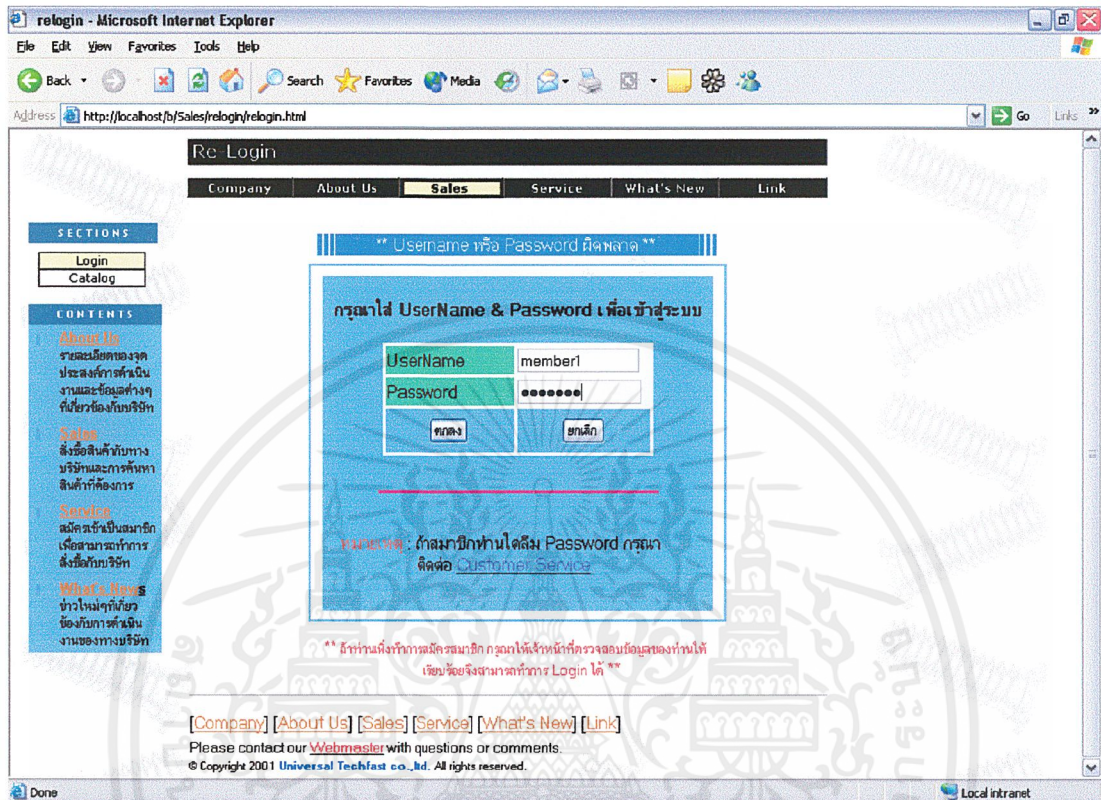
relogin - Microsoft Internet Explorer

File Edit View Favorites Tools Help

Back Search Favorites Media

Address http://localhost/b/Sales/relogin/relogin.html

Go Links

Re-Login

Company About Us Sales Service What's New Link

SECTIONS
Login
Catalog

CONTENTS
About Us
รายละเอียดของจุดประสงค์การดำเนินงานและข้อมูลต่างๆที่เกี่ยวข้องกับบริษัท
Sales
สั่งซื้อสินค้ากับทางบริษัทและการค้นหาสินค้าที่ต้องการ
Service
สมัครเข้าเป็นสมาชิกเพื่อสามารถทำการสั่งซื้อกับบริษัท
What's News
ข่าวใหม่ๆที่เกี่ยวข้องกับการดำเนินงานของทางบริษัท

** Username หรือ Password ผิดพลาด **

กรุณาใส่ UserName & Password เพื่อเข้าสู่ระบบ

| UserName | member1 |
|---|---|
| Password | ••••••• |
| ตกลง | ยกเลิก |

หมายเหตุ : ถ้าสมาชิกท่านใดลืม Password กรุณาติดต่อ Customer Service

** ถ้าท่านเพิ่งทำการสมัครสมาชิก กรุณาให้เจ้าหน้าที่ตรวจสอบข้อมูลของท่านให้เรียบร้อยจึงสามารถทำการ Login ได้ **

[Company] [About Us] [Sales] [Service] [What's New] [Link]
Please contact our Webmaster with questions or comments.
© Copyright 2001 Universal Techfast co.,ltd. All rights reserved.

Done
Local intranet